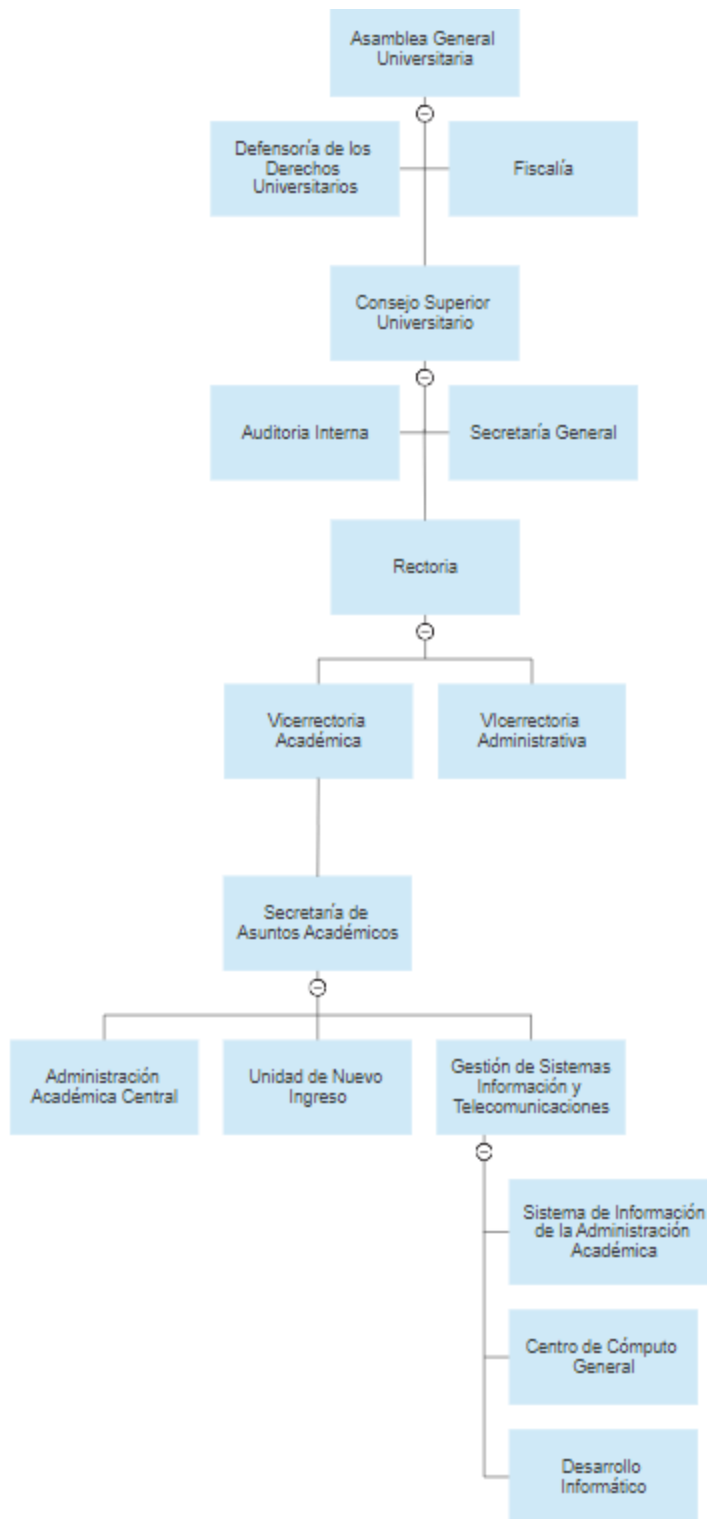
Asamblea General Universitaria

Defensoría de los Derechos Universitarios

Fiscalía

Consejo Superior Universitario

Auditoria Interna

Secretaría General

Rectoria

Vicerrectoria Académica

VIcerrectoria Administrativa

Secretaría de Asuntos Académicos

Administración Académica Central

Unidad de Nuevo Ingreso

Gestión de Sistemas Información y Telecomunicaciones

Sistema de Informació de la Administración Académica

Centro de Cómputo General

Desarrollo Informático